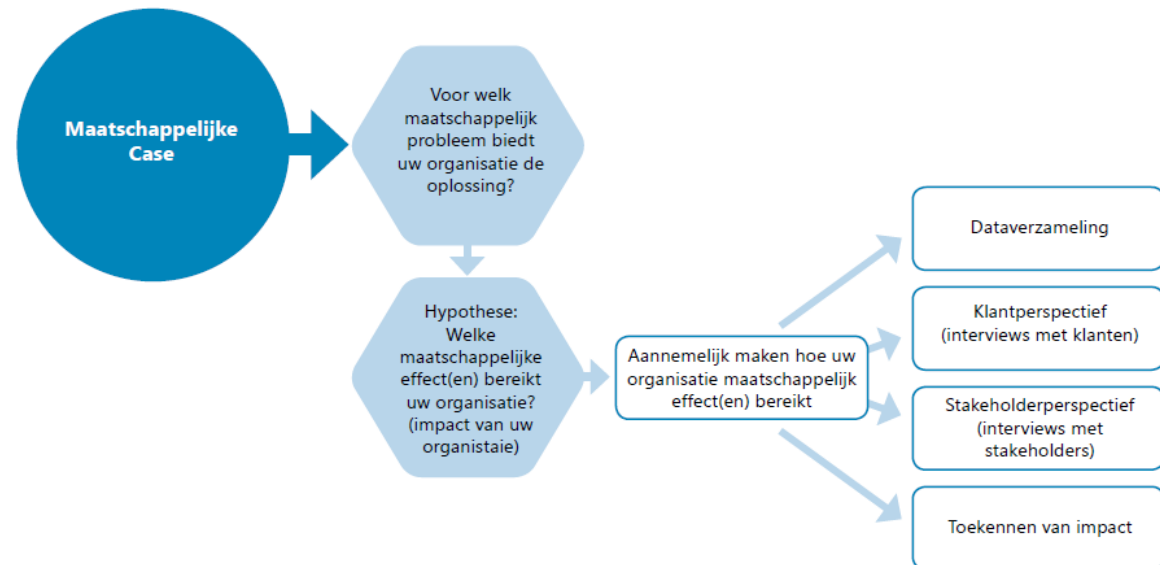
Maatschappelijke Case

Voor welk maatschappelijk probleem biedt uw organisatie de oplossing?

Hypothese: Welke maatschappelijke effect(en) bereikt uw organisatie? (impact van uw organistaie)

Aannemelijk maken hoe uw organisatie maatschappelijk effect(en) bereikt

Dataverzameling

Klantperspectief (interviews met klanten)

Stakeholderperspectief (interviews met stakeholders)

Toekennen van impact